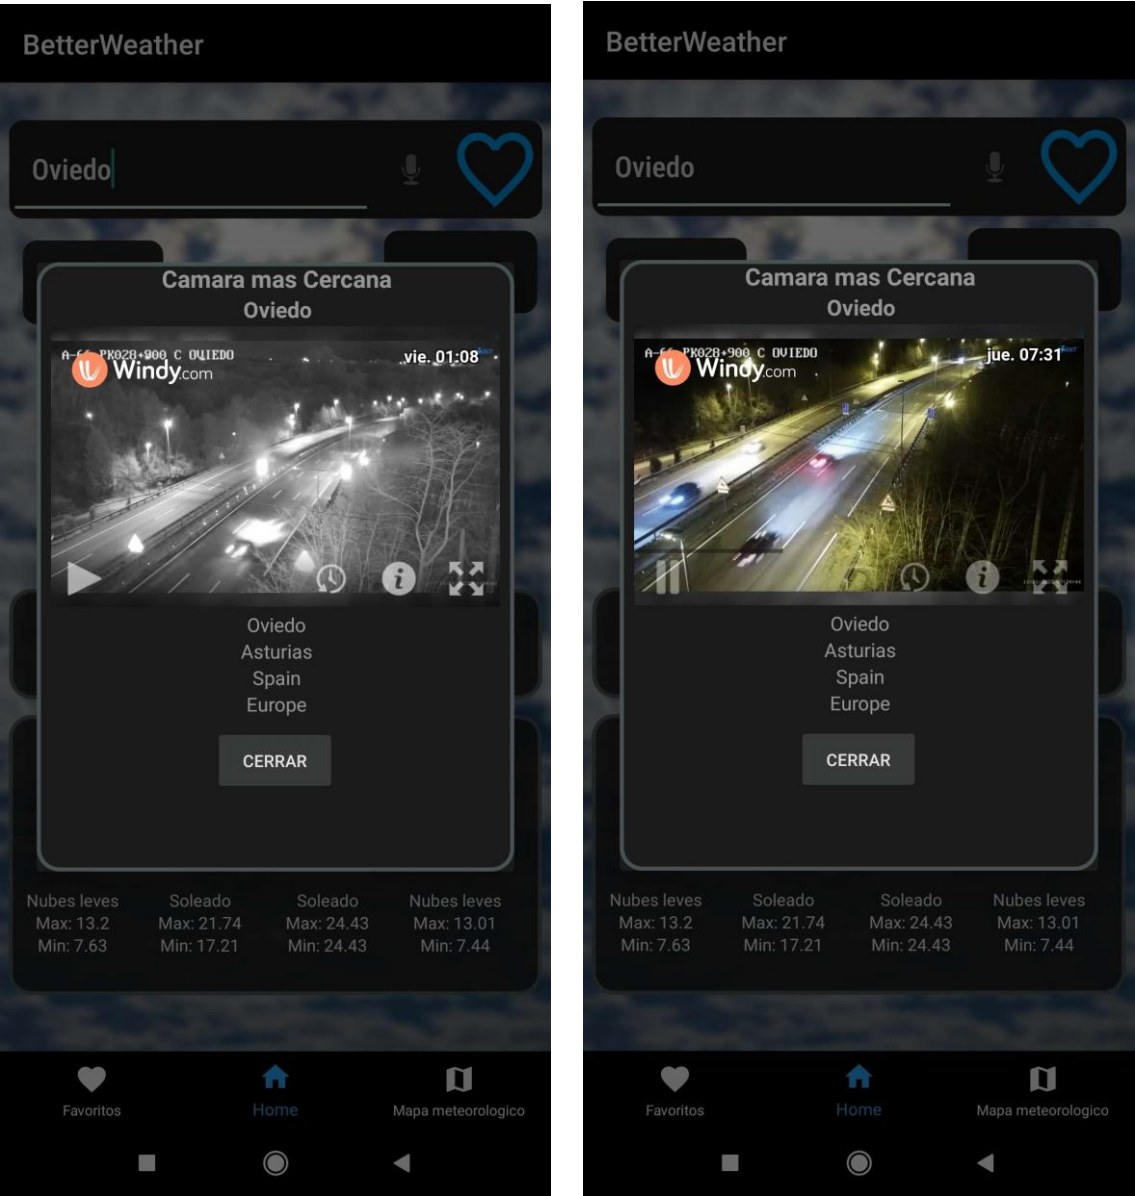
BetterWeather

Oviedo

Camara mas Cercana
Oviedo

A-66 PK028+900 C OVIEDO
Windy.com
vie. 01:08

Oviedo
Asturias
Spain
Europe

CERRAR

| Nubes leves | Soleado | Soleado | Nubes leves |
|---|---|---|---|
| Max: 13.2 | Max: 21.74 | Max: 24.43 | Max: 13.01 |
| Min: 7.63 | Min: 17.21 | Min: 24.43 | Min: 7.44 |

Favoritos
Home
Mapa meteorologico

BetterWeather

Oviedo

Camara mas Cercana
Oviedo

A-66 PK028+900 C OVIEDO
Windy.com
jue. 07:31

Oviedo
Asturias
Spain
Europe

CERRAR

| Nubes leves | Soleado | Soleado | Nubes leves |
|---|---|---|---|
| Max: 13.2 | Max: 21.74 | Max: 24.43 | Max: 13.01 |
| Min: 7.63 | Min: 17.21 | Min: 24.43 | Min: 7.44 |

Favoritos
Home
Mapa meteorologico